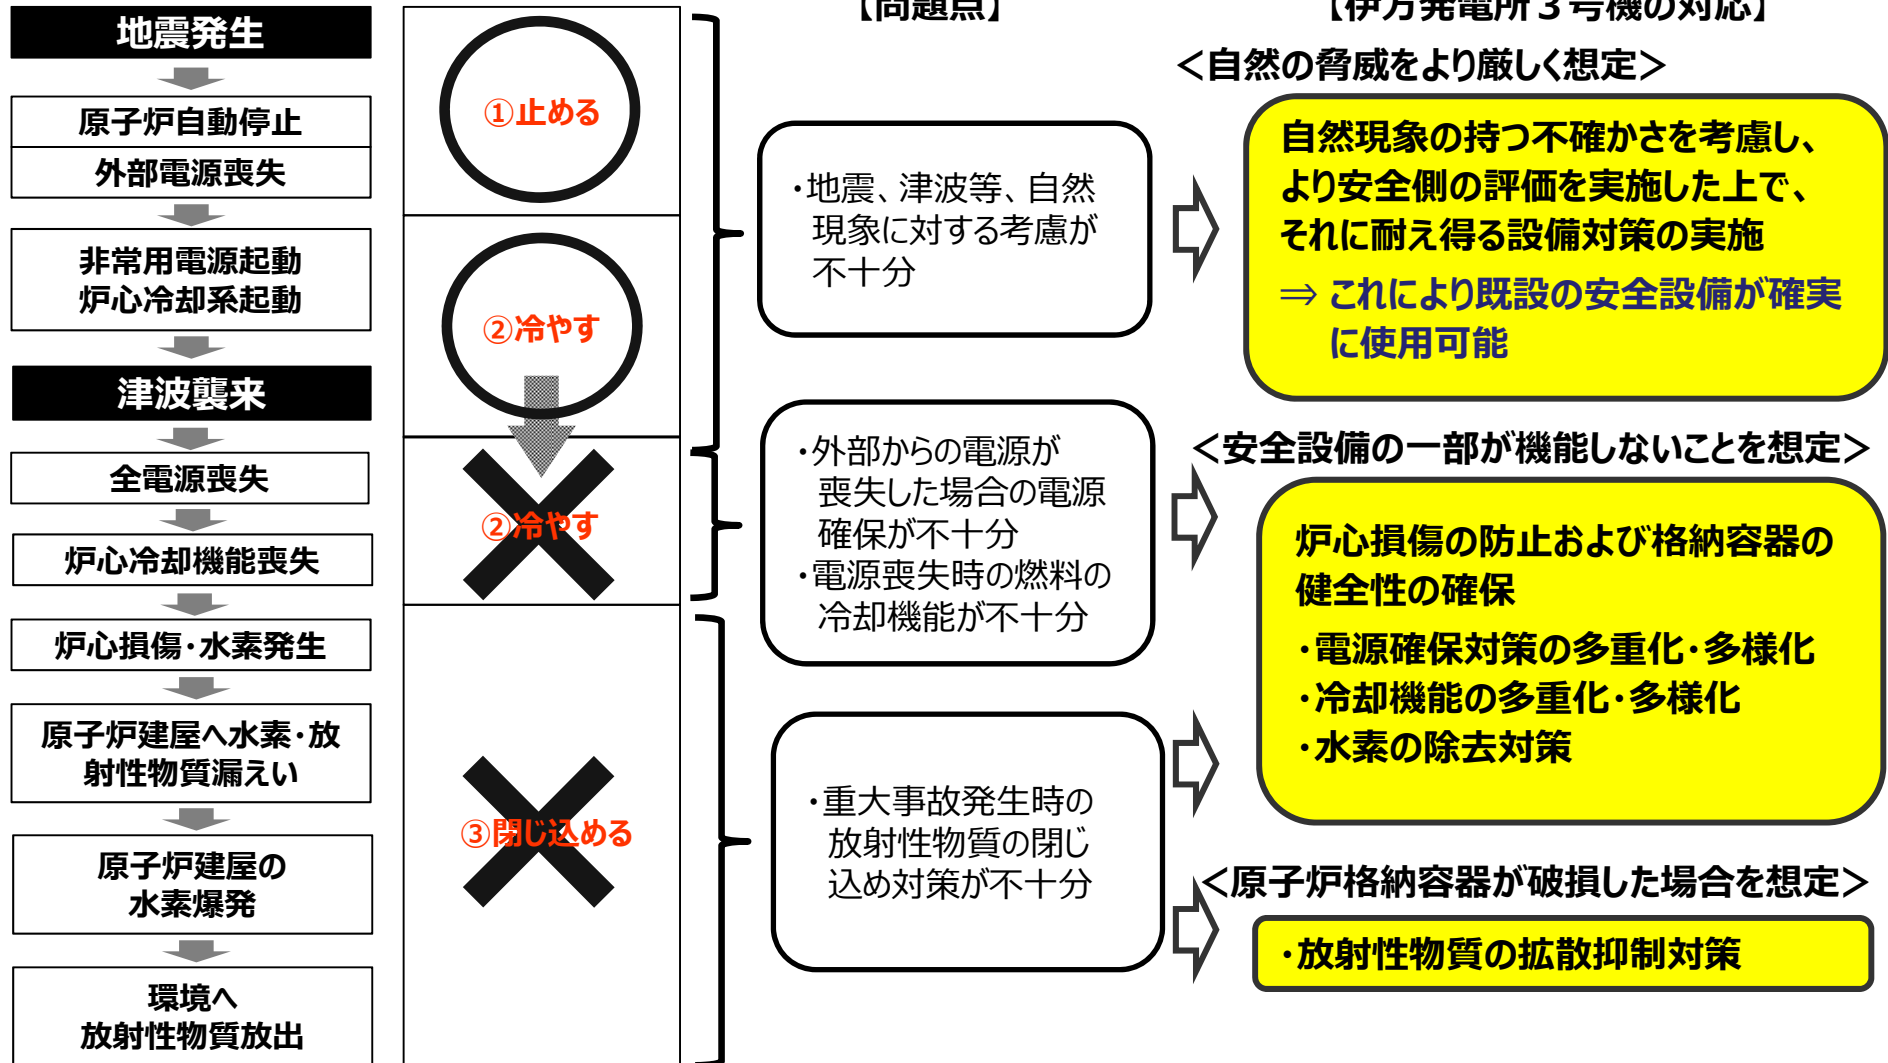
地震発生

原子炉自動停止

外部電源喪失

非常用電源起動
炉心冷却系起動

津波襲来

全電源喪失

炉心冷却機能喪失

炉心損傷・水素発生

原子炉建屋へ水素・放射性物質漏えい

原子炉建屋の水素爆発

環境へ放射性物質放出

①止める

②冷やす

②冷やす

③閉じ込める

【問題点】

・地震、津波等、自然現象に対する考慮が不十分

・外部からの電源が喪失した場合の電源確保が不十分
・電源喪失時の燃料の冷却機能が不十分

・重大事故発生時の放射性物質の閉じ込め対策が不十分

【伊方発電所３号機の対応】

＜自然の脅威をより厳しく想定＞

自然現象の持つ不確かさを考慮し、より安全側の評価を実施した上で、それに耐え得る設備対策の実施
⇒ これにより既設の安全設備が確実に使用可能

＜安全設備の一部が機能しないことを想定＞

炉心損傷の防止および格納容器の健全性の確保
・電源確保対策の多重化・多様化
・冷却機能の多重化・多様化
・水素の除去対策

＜原子炉格納容器が破損した場合を想定＞

・放射性物質の拡散抑制対策